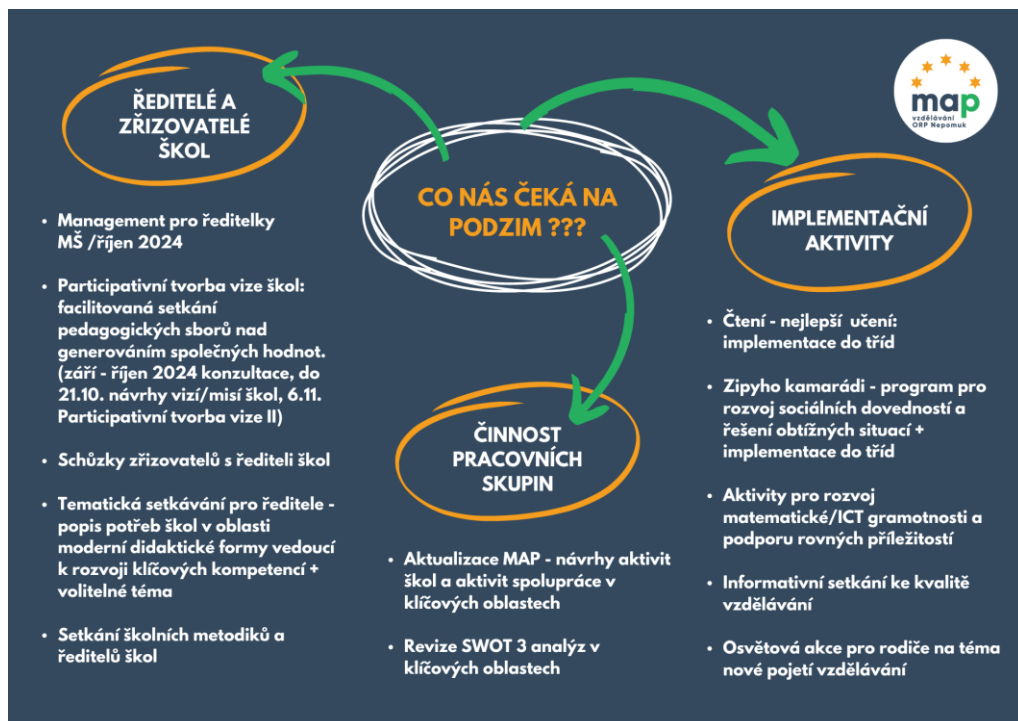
ŘEDITELÉ A ZŘIZOVATELÉ ŠKOL

CO NÁS ČEKÁ NA PODZIM ???

map
vzdělávání
ORP Nepomuk

IMPLEMENTAČNÍ AKTIVITY

- Management pro ředitelky MŠ /říjen 2024
- Participativní tvorba vize škol: facilitovaná setkání pedagogických sborů nad generováním společných hodnot. (září - říjen 2024 konzultace, do 21.10. návrhy vizí/misí škol, 6.11. Participativní tvorba vize II)
- Schůzky zřizovatelů s řediteli škol
- Tematická setkávání pro ředitele - popis potřeb škol v oblasti moderní didaktické formy vedoucí k rozvoji klíčových kompetencí + volitelné téma
- Setkání školních metodiků a ředitelů škol

ČINNOST PRACOVNÍCH SKUPIN

- Aktualizace MAP - návrhy aktivit škol a aktivit spolupráce v klíčových oblastech
- Revize SWOT 3 analýz v klíčových oblastech

- Čtení - nejlepší učení: implementace do tříd
- Zipyho kamarádi - program pro rozvoj sociálních dovedností a řešení obtížných situací + implementace do tříd
- Aktivity pro rozvoj matematické/ICT gramotnosti a podporu rovných příležitostí
- Informativní setkání ke kvalitě vzdělávání
- Osvětová akce pro rodiče na téma nové pojetí vzdělávání